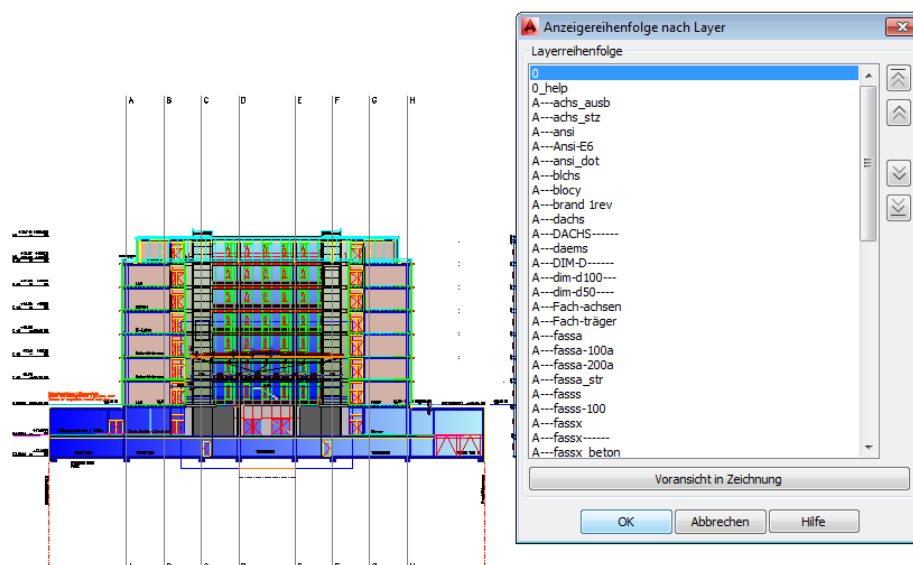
A B C D E F G H

Anzeigereihenfolge nach Layer

Layerreihenfolge

0
0_help
A---achs_ausb
A---achs_stz
A---ansi
A---Ansi-E6
A---ansi_dot
A---blchs
A---blocy
A---brand 1rev
A---dachs
A---DACHS-------
A---daems
A---DIM-D------
A---dim-d100---
A---dim-d50----
A---Fach-achsen
A---Fach-träger
A---fassa
A---fassa-100a
A---fassa-200a
A---fassa_str
A---fasss
A---fasss-100
A---fassx
A---fassx------
A---fassx_beton

Voransicht in Zeichnung

OK
Abbrechen
Hilfe